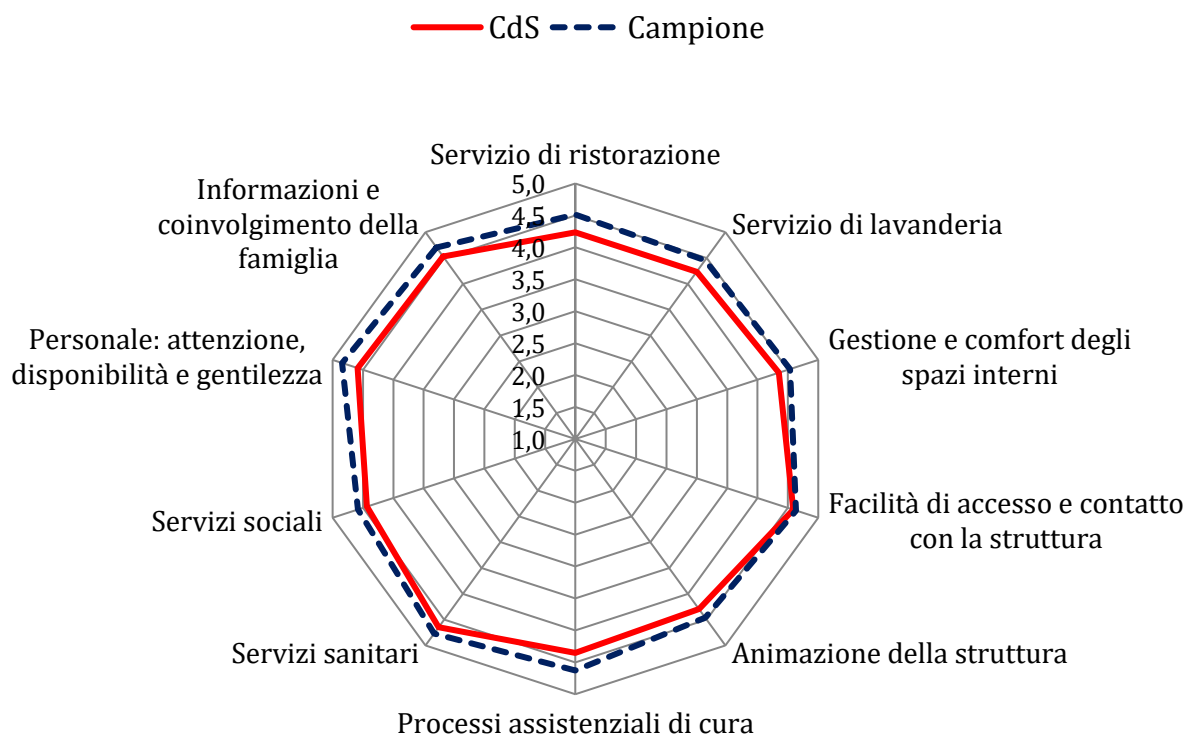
CdS Campione

Servizio di ristorazione

5,0
4,5
4,0
3,5
3,0
2,5
2,0
1,5
1,0

Servizio di lavanderia

Gestione e comfort degli spazi interni

Facilità di accesso e contatto con la struttura

Animazione della struttura

Processi assistenziali di cura

Servizi sanitari

Servizi sociali

Personale: attenzione, disponibilità e gentilezza

Informazioni e coinvolgimento della famiglia